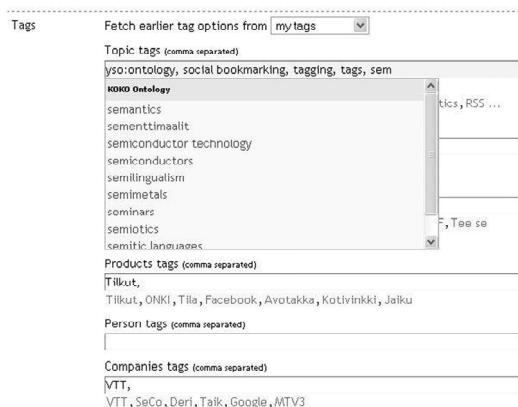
Tags

Fetch earlier tag options from my tags

Topic tags (comma separated)

yso:ontology, social bookmarking, tagging, tags, sem

KOKO Ontology

semantics
sementtimaalit
semiconductor technology
semiconductors
semilingualism
semimetals
seminars
semiotics
semitic languages

tics, RSS ...

F, Tee se

Products tags (comma separated)

Tilkut,

Tilkut, ONKI, Tila, Facebook, Avotakka, Kotivinkki, Jaiku

Person tags (comma separated)

Companies tags (comma separated)

VTT,

VTT, SeCo, Deri, Taik, Google, MTV3